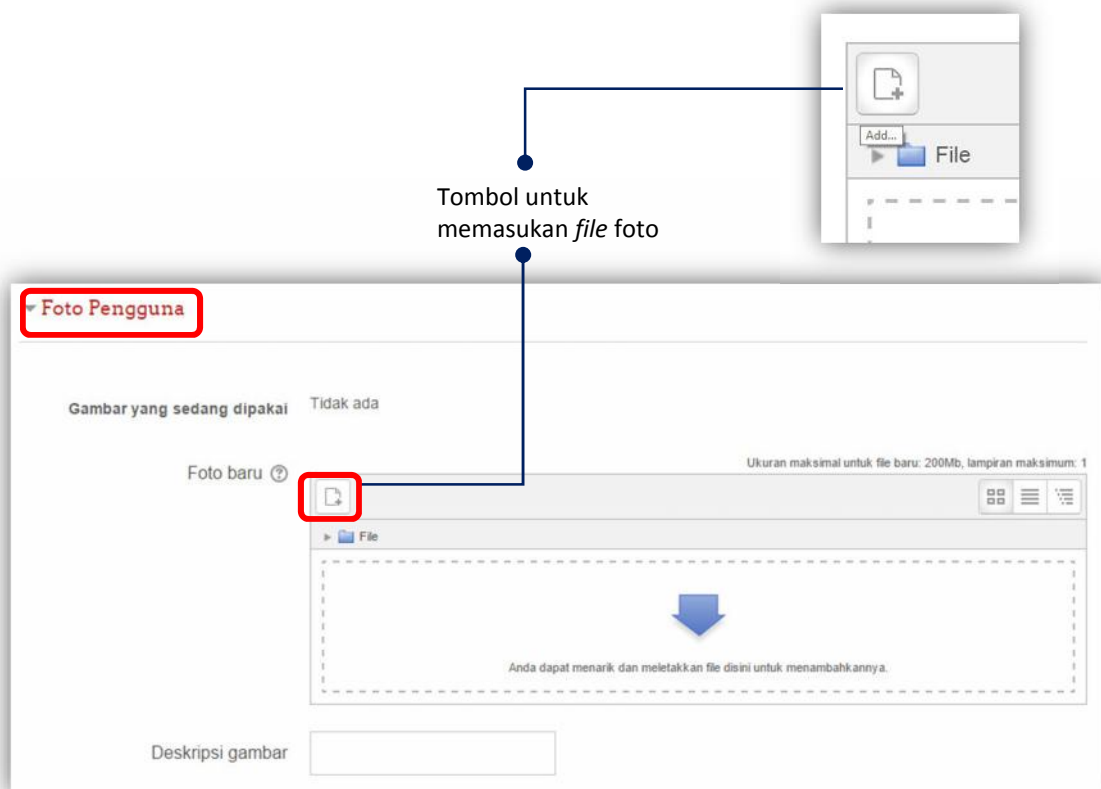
Add...

File

Tombol untuk memasukan *file* foto

Foto Pengguna

Gambar yang sedang dipakai Tidak ada

Foto baru

Ukuran maksimal untuk file baru: 200Mb, lampiran maksimum: 1

File

Anda dapat menarik dan meletakkan file disini untuk menambahkannya.

Deskripsi gambar